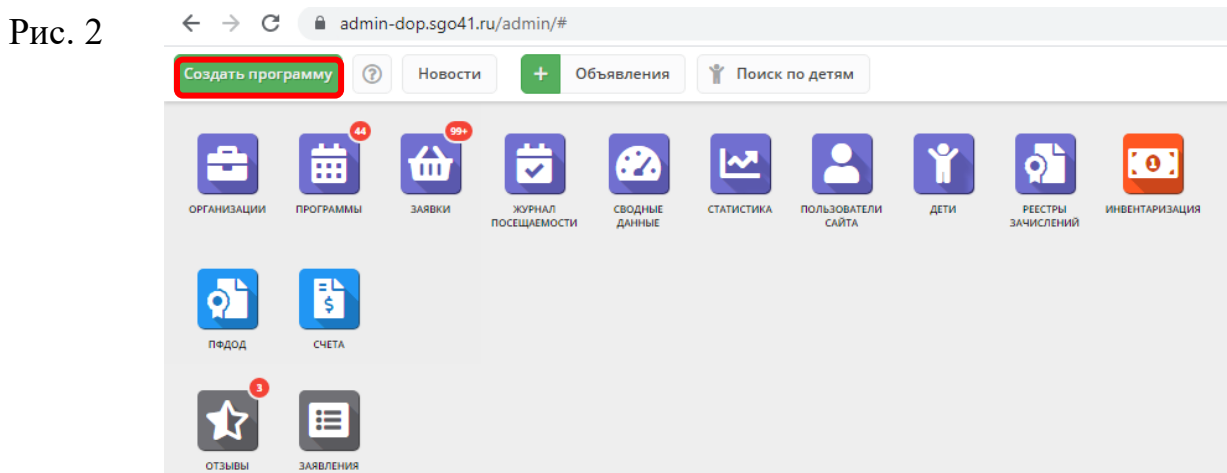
Рис. 2

admin-dop.sgo41.ru/admin/#

Создать программу

Новости

Объявления

Поиск по детям

ОРГАНИЗАЦИИ

44

ПРОГРАММЫ

99+

ЗАЯВКИ

ЖУРНАЛ ПОСЕЩАЕМОСТИ

СВОДНЫЕ ДАННЫЕ

СТАТИСТИКА

ПОЛЬЗОВАТЕЛИ САЙТА

ДЕТИ

РЕЕСТРЫ ЗАЧИСЛЕНИЙ

ИНВЕНТАРИЗАЦИЯ

ПФДОД

СЧЕТА

3

ОТЗЫВЫ

ЗАЯВЛЕНИЯ